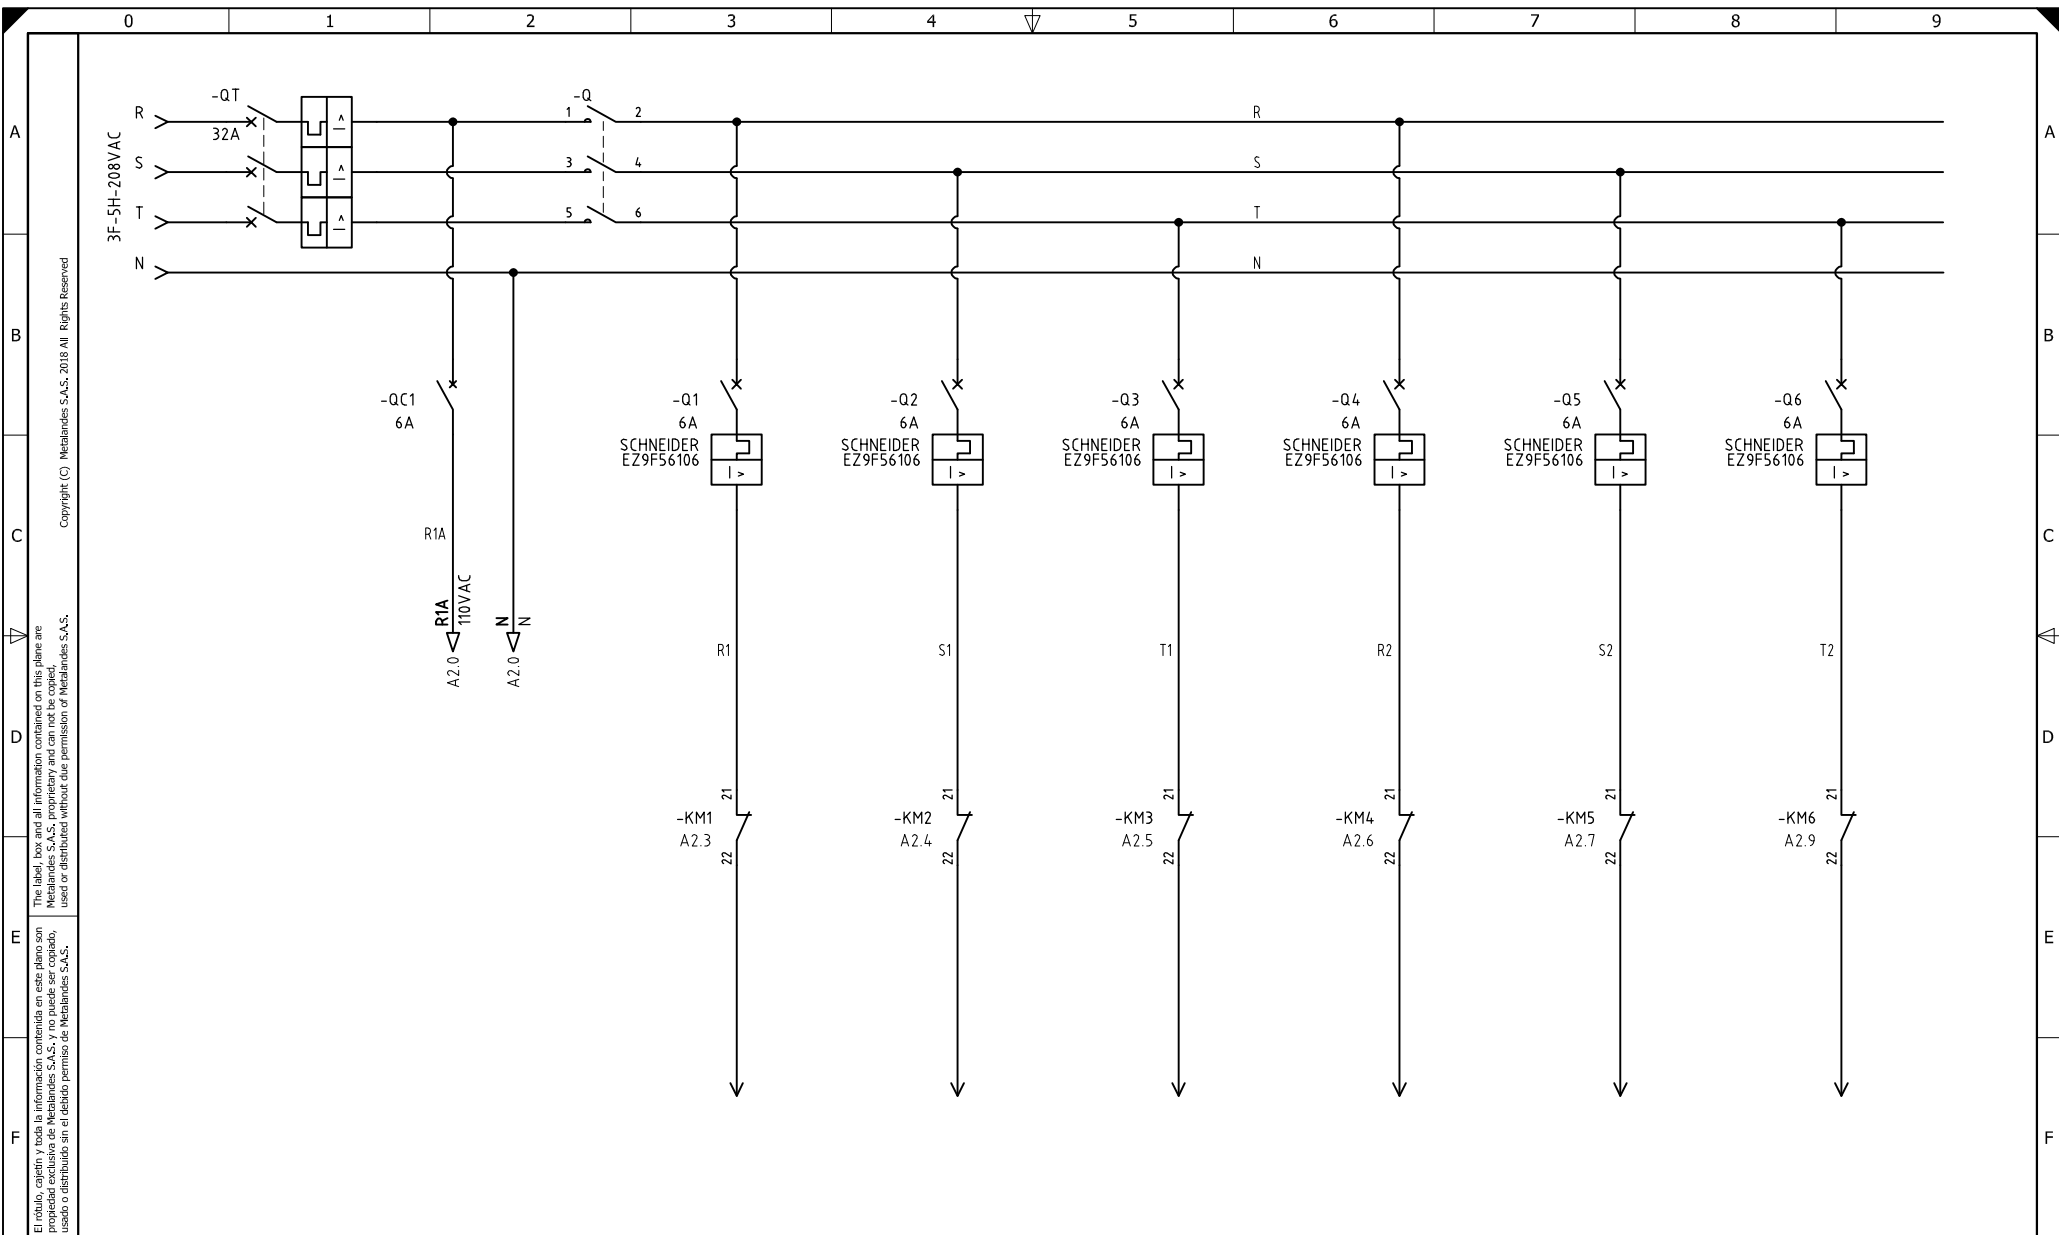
0 1 2 3 4 5 6 7 8 9

A B C D E F

Copyright (C) Metalandes S.A.S. 2018 All Rights Reserved

The label, box and all information contained on this plane are Metalandes S.A.S. proprietary and can not be copied, used or distributed without due permission of Metalandes S.A.S.

El rótulo, cajetín y toda la información contenida en este plano son propiedad exclusiva de Metalandes S.A.S. y no puede ser copiado, usado o distribuido sin el debido permiso de Metalandes S.A.S.

3F-5H-208VAC

R
S
T
N

-QT
32A

-Q
1 2
3 4
5 6

R
S
T
N

-QC1
6A
R1A
R1A
110VAC
A2.0
N
N
A2.0

-Q1
6A
SCHNEIDER
EZ9F56106
R1
21
-KM1
A2.3
22

-Q2
6A
SCHNEIDER
EZ9F56106
S1
21
-KM2
A2.4
22

-Q3
6A
SCHNEIDER
EZ9F56106
T1
21
-KM3
A2.5
22

-Q4
6A
SCHNEIDER
EZ9F56106
R2
21
-KM4
A2.6
22

-Q5
6A
SCHNEIDER
EZ9F56106
S2
21
-KM5
A2.7
22

-Q6
6A
SCHNEIDER
EZ9F56106
T2
21
-KM6
A2.9
22